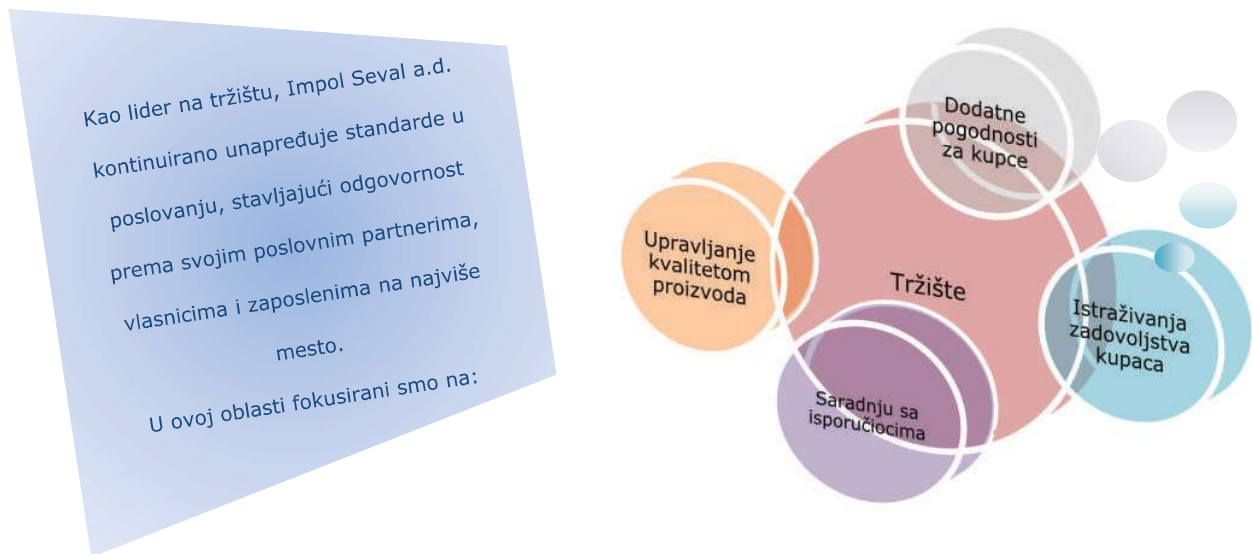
Kao lider na tržištu, Impol Seval a.d. kontinuirano unapređuje standarde u poslovanju, stavljajući odgovornost prema svojim poslovnim partnerima, vlasnicima i zaposlenima na najviše mesto.

U ovoj oblasti fokusirani smo na:

Dodatne pogodnosti za kupce

Upravljanje kvalitetom proizvoda

Tržište

Istraživanja zadovoljstva kupaca

Saradnju sa isporučiocima